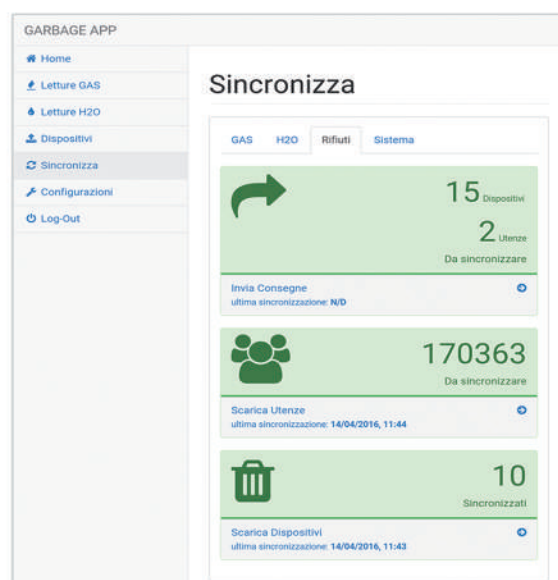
GARBAGE APP

Home
Letture GAS
Letture H2O
Dispositivi
Sincronizza
Configurazioni
Log-Out

Sincronizza

GAS
H2O
Rifiuti
Sistema

15 Dispositivi
2 Utenze
Da sincronizzare

Invia Consegne
ultima sincronizzazione: N/D

170363
Da sincronizzare

Scarica Utenze
ultima sincronizzazione: 14/04/2016, 11:44

10
Sincronizzati

Scarica Dispositivi
ultima sincronizzazione: 14/04/2016, 11:43